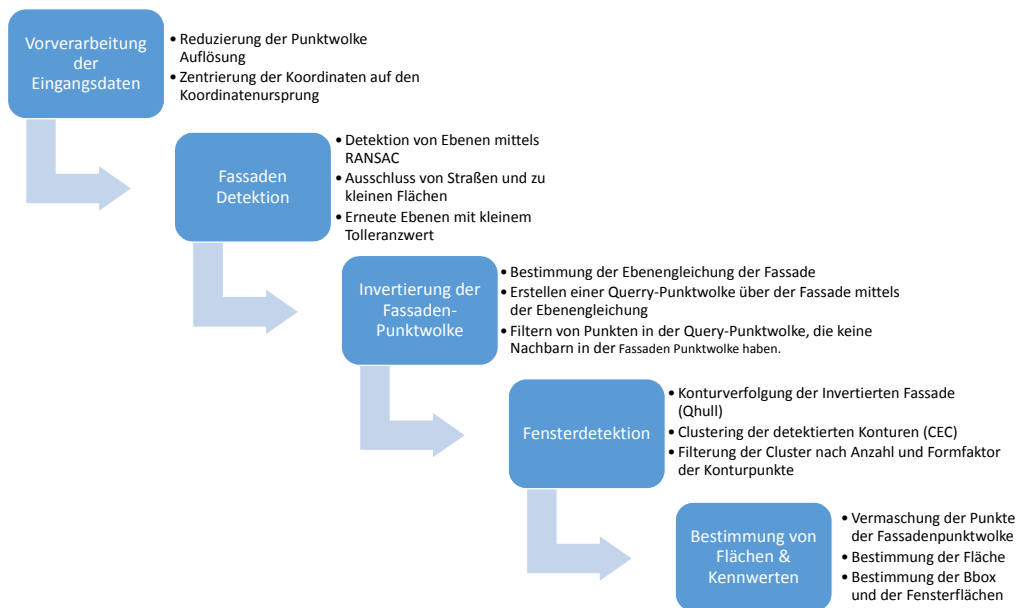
Vorverarbeitung der Eingangsdaten

• Reduzierung der Punktwolke Auflösung
• Zentrierung der Koordinaten auf den Koordinatenursprung

Fassaden Detektion

• Detektion von Ebenen mittels RANSAC
• Ausschluss von Straßen und zu kleinen Flächen
• Erneute Ebenen mit kleinem Tolleranzwert

Invertierung der Fassaden-Punktwolke

• Bestimmung der Ebenengleichung der Fassade
• Erstellen einer Querry-Punktwolke über der Fassade mittels der Ebenengleichung
• Filtern von Punkten in der Query-Punktwolke, die keine Nachbarn in der Fassaden Punktwolke haben.

Fensterdetektion

• Konturverfolgung der Invertierten Fassade (Qhull)
• Clustering der detektierten Konturen (CEC)
• Filterung der Cluster nach Anzahl und Formfaktor der Konturpunkte

Bestimmung von Flächen & Kennwerten

• Vermaschung der Punkte der Fassadenpunktwolke
• Bestimmung der Fläche
• Bestimmung der Bbox und der Fensterflächen